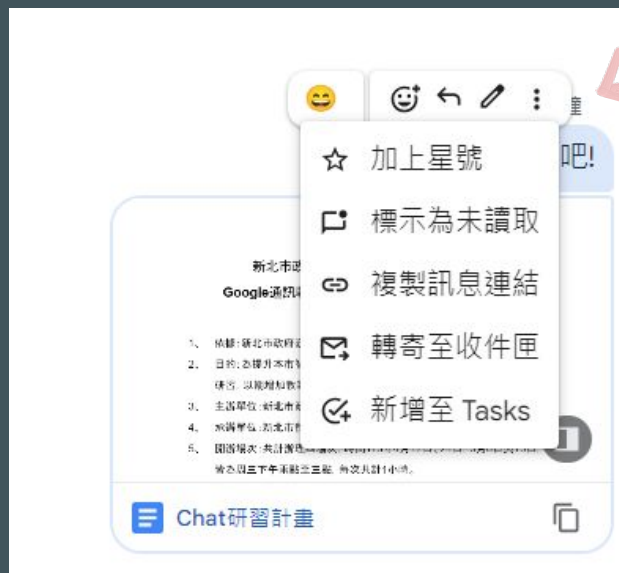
鐘

吧!

加上星號

標示為未讀取

複製訊息連結

轉寄至收件匣

新增至 Tasks

新北市政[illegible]
Google通訊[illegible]

1、 依據:新北市政府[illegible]
2、 目的:為提升本市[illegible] 練習,以實際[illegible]
3、 主辦單位:新北市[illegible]
4、 承辦單位:新北市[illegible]
5、 研習場次:共計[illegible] 者為週三下午兩點至三點,每次共計1小時。

Chat研習計畫